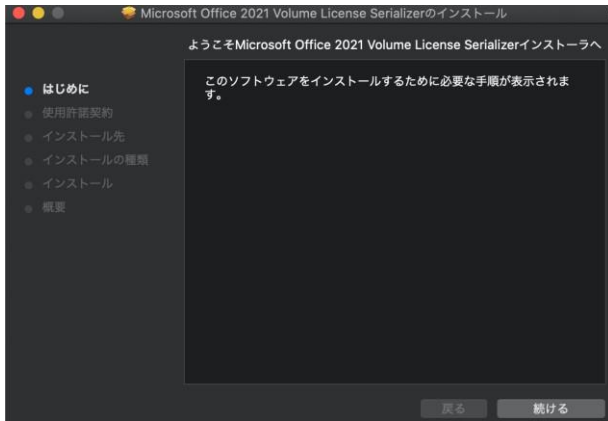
Microsoft Office 2021 Volume License Serializerのインストール

ようこそMicrosoft Office 2021 Volume License Serializerインストーラへ

はじめに
使用許諾契約
インストール先
インストールの種類
インストール
概要

このソフトウェアをインストールするために必要な手順が表示されます。

戻る
続ける